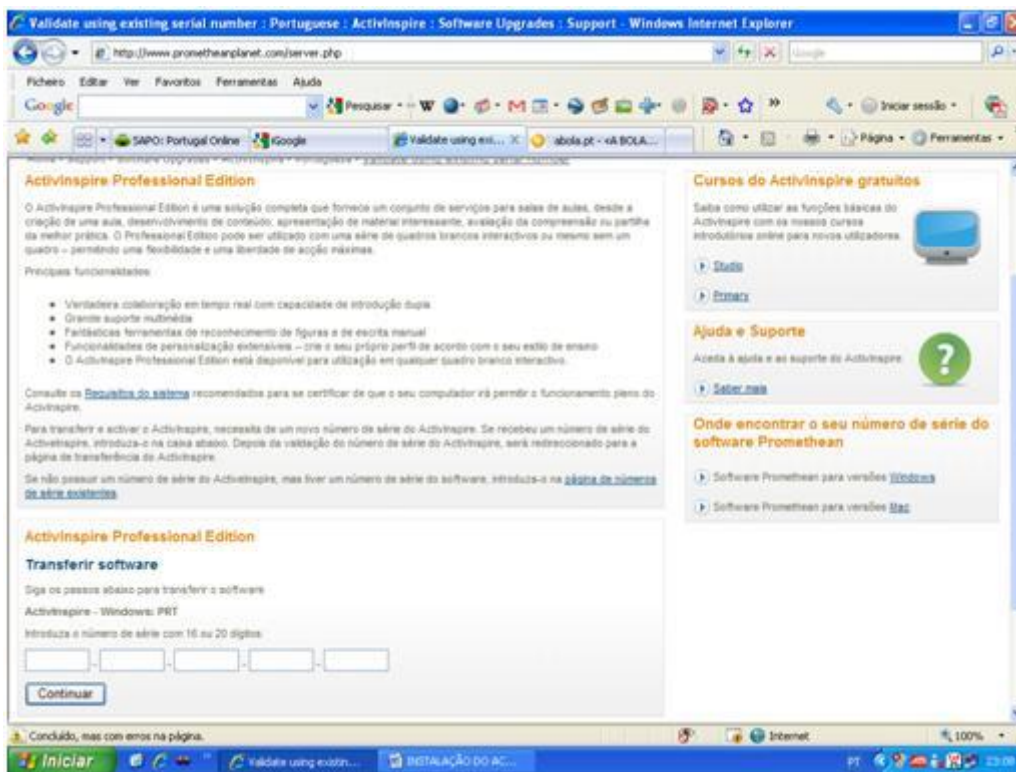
Validate using existing serial number : Portuguese : ActivInspire : Software Upgrades : Support - Windows Internet Explorer

http://www.prometheanplanet.com/server.php

Google

Ficheiro Editar Ver Favoritos Ferramentas Ajuda

Google Pesquisar Iniciar sessão

SAPO: Portugal Online iGoogle Validate using exi... abola.pt - «A BOLA... Página Ferramentas

ActivInspire Professional Edition

O ActivInspire Professional Edition é uma solução completa que fornece um conjunto de serviços para salas de aulas, desde a criação de uma aula, desenvolvimento de conteúdo, apresentação de material interessante, avaliação da compreensão ou partilha da melhor prática. O Professional Editon pode ser utilizado com uma série de quadros brancos interactivos ou mesmo sem um quadro – permitindo uma flexibilidade e uma liberdade de acção máximas.

Principais funcionalidades:

- Verdadeira colaboração em tempo real com capacidade de introdução dupla
- Grande suporte multimédia
- Fantásticas ferramentas de reconhecimento de figuras e de escrita manual
- Funcionalidades de personalização extensivas – crie o seu próprio perfil de acordo com o seu estilo de ensino
- O ActivInspire Professional Edition está disponível para utilização em qualquer quadro branco interactivo.

Consulte os Requisitos do sistema recomendados para se certificar de que o seu computador irá permitir o funcionamento pleno do ActivInspire.

Para transferir e activar o ActivInspire, necessita de um novo número de série do ActivInspire. Se recebeu um número de série do ActivInspire, introduza-o na caixa abaixo. Depois da validação do número de série do ActivInspire, será redireccionado para a página de transferência do ActivInspire.

Se não possuir um número de série do ActivInspire, mas tiver um número de série do software, introduza-o na página de números de série existentes.

ActivInspire Professional Edition

Transferir software

Siga os passos abaixo para transferir o software

ActivInspire - Windows: PRT

Introduza o número de série com 16 ou 20 dígitos:

Continuar

Cursos do ActivInspire gratuitos

Saiba como utilizar as funções básicas do ActivInspire com os nossos cursos introdutórios online para novos utilizadores.

Studio

Primary

Ajuda e Suporte

Aceda à ajuda e ao suporte do ActivInspire.

Saber mais

Onde encontrar o seu número de série do software Promethean

Software Promethean para versões Windows

Software Promethean para versões Mac

Concluído, mas com erros na página.

Internet

100%

Iniciar

Validate using existin...

INSTALAÇÃO DO AC...

PT

23:08